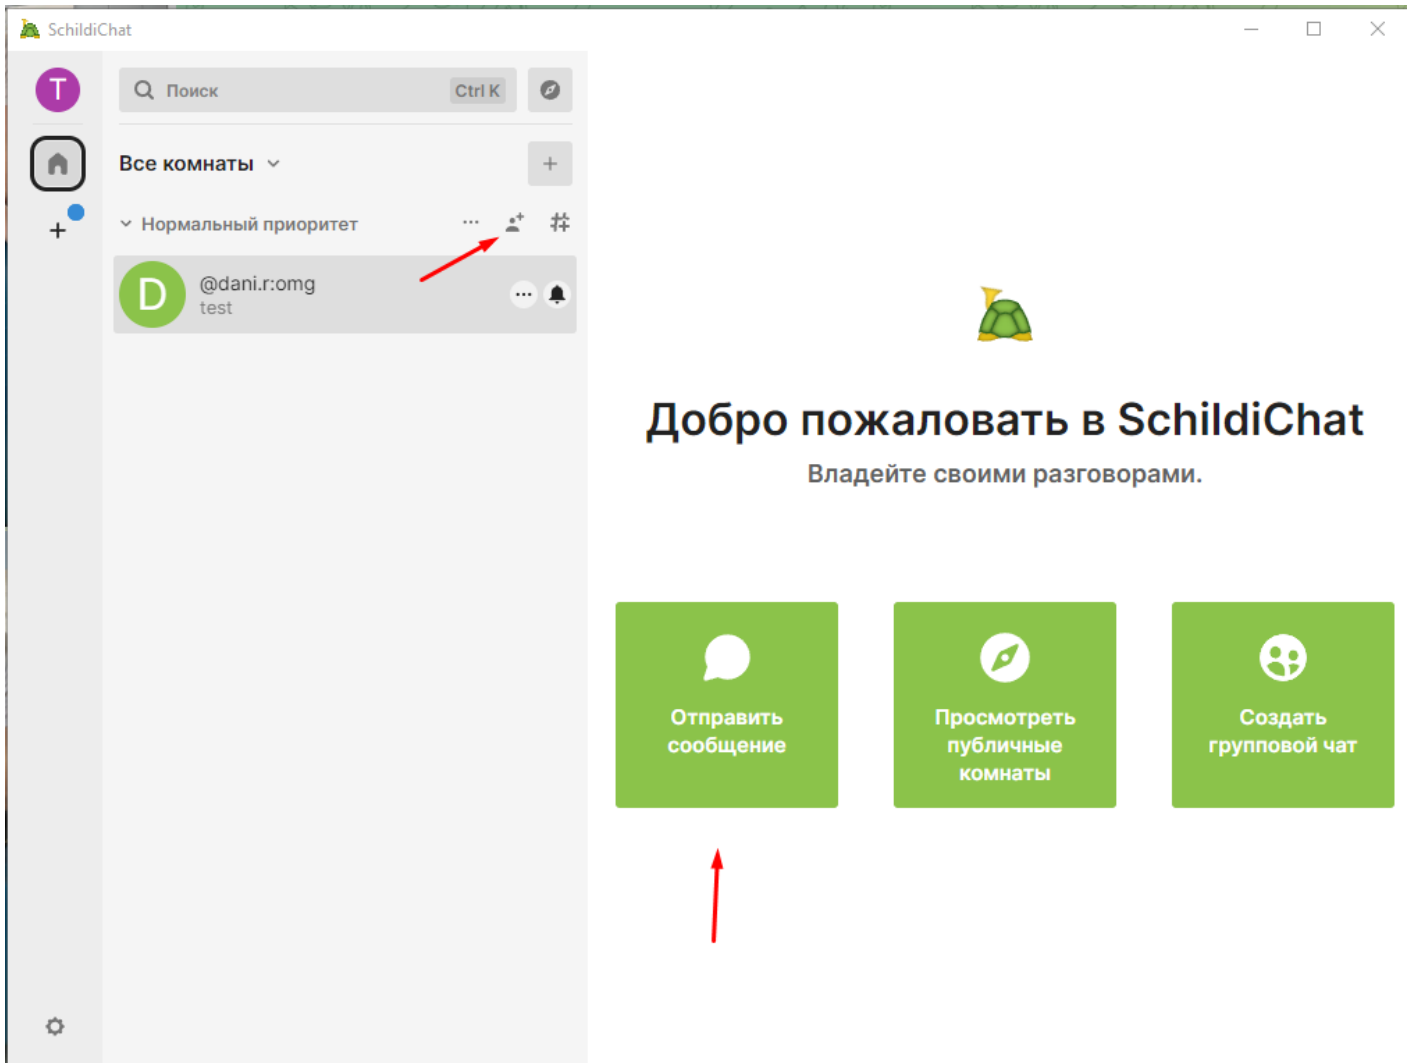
SchildiChat

T

Поиск Ctrl K

Все комнаты

Нормальный приоритет

D @dani.r:omg
test

Добро пожаловать в SchildiChat

Владейте своими разговорами.

Отправить сообщение

Просмотреть публичные комнаты

Создать групповой чат